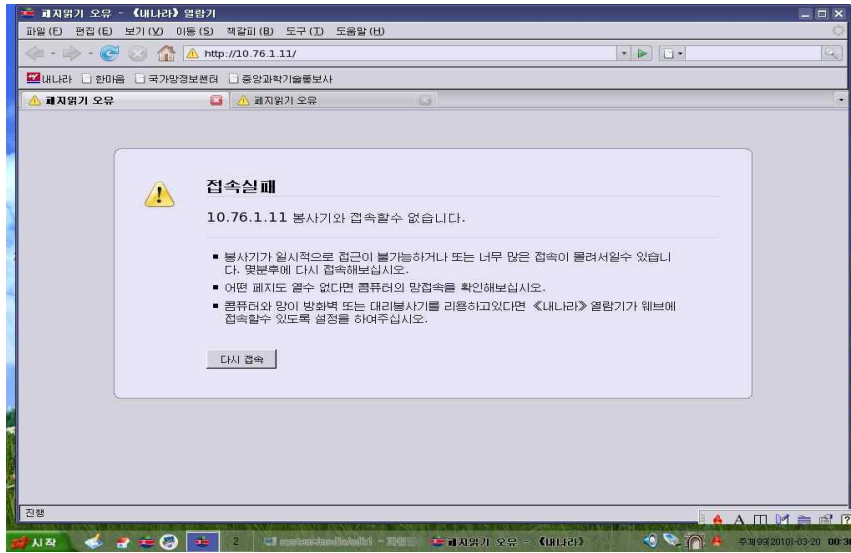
페지읽기 오유 - 《내나라》 열람기

파일(E) 편집(E) 보기(V) 이동(S) 책갈피(B) 도구(T) 도움말(H)

http://10.76.1.11/

내나라 | 한마음 | 국가망정보쎈터 | 중앙과학기술통보사

페지읽기 오유 | 페지읽기 오유

접속실패

10.76.1.11 봉사기와 접속할수 없습니다.

■ 봉사기가 일시적으로 접근이 불가능하거나 또는 너무 많은 접속이 몰려서일수 있습니다. 몇분후에 다시 접속해보십시오.

■ 어떤 페지도 열수 없다면 콤퓨터의 망접속을 확인해보십시오.

■ 콤퓨터와 망이 방화벽 또는 대리봉사기를 리용하고있다면 《내나라》 열람기가 웨브에 접속할수 있도록 설정을 하여주십시오.

다시 접속

진행

시작 | 2 | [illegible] | 페지읽기 오유 - 《내나라》 | 주체99(2010)-03-20 00:30